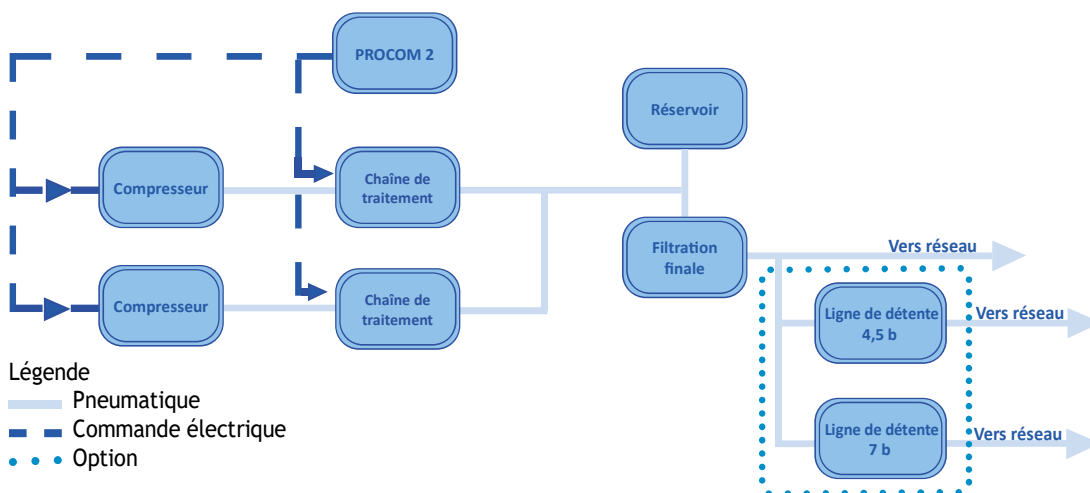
PROCOM 2

Réservoir

Compresseur

Chaîne de traitement

Compresseur

Chaîne de traitement

Filtration finale

Vers réseau

Ligne de détente 4,5 b

Vers réseau

Ligne de détente 7 b

Vers réseau

Légende
Pneumatique
Commande électrique
Option